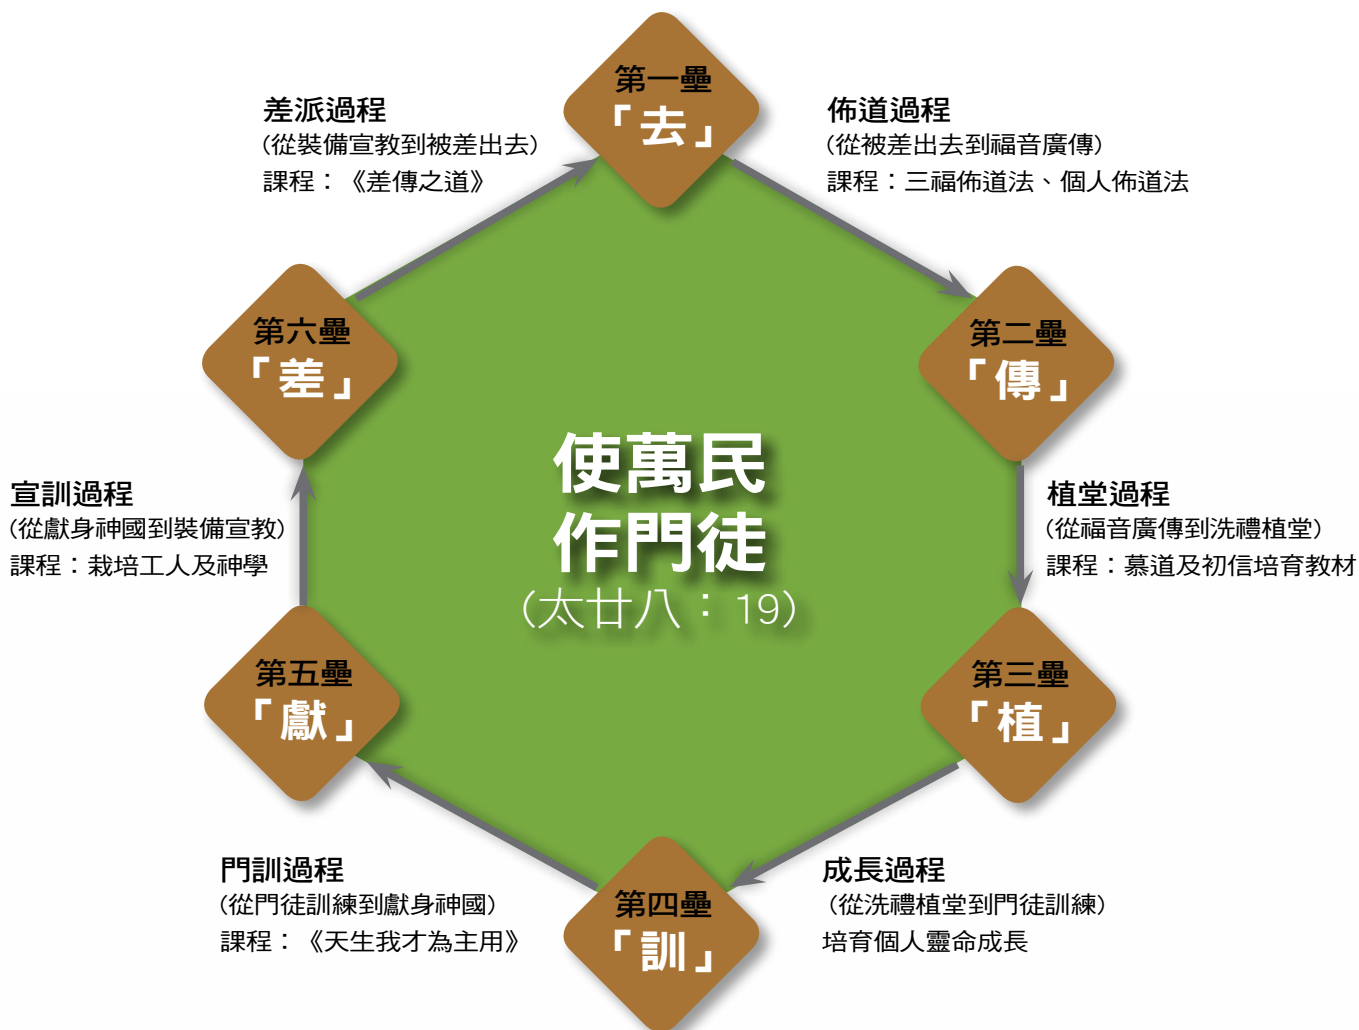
第一壘
「去」

佈道過程
(從被差出去到福音廣傳)
課程：三福佈道法、個人佈道法

第二壘
「傳」

植堂過程
(從福音廣傳到洗禮植堂)
課程：慕道及初信培育教材

第三壘
「植」

成長過程
(從洗禮植堂到門徒訓練)
培育個人靈命成長

第四壘
「訓」

門訓過程
(從門徒訓練到獻身神國)
課程：《天生我才為主用》

第五壘
「獻」

宣訓過程
(從獻身神國到裝備宣教)
課程：栽培工人及神學

第六壘
「差」

差派過程
(從裝備宣教到被差出去)
課程：《差傳之道》

使萬民
作門徒
(太廿八：19)